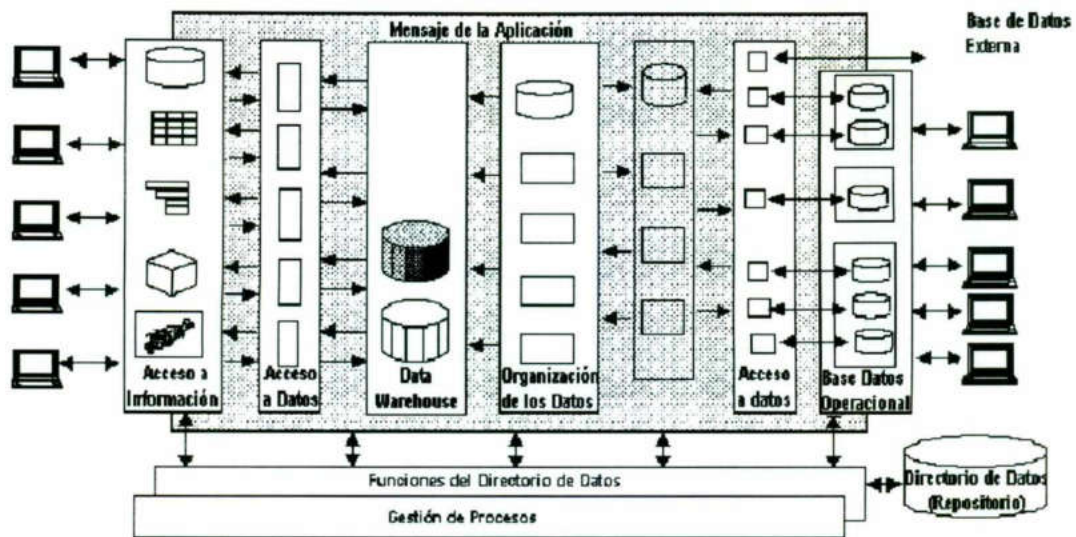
Mensaje de la Aplicación

Base de Datos Externa

Acceso a Información

Acceso a Datos

Data Warehouse

Organización de los Datos

Acceso a datos

Base Datos Operacional

Funciones del Directorio de Datos

Gestión de Procesos

Directorio de Datos (Repositorio)